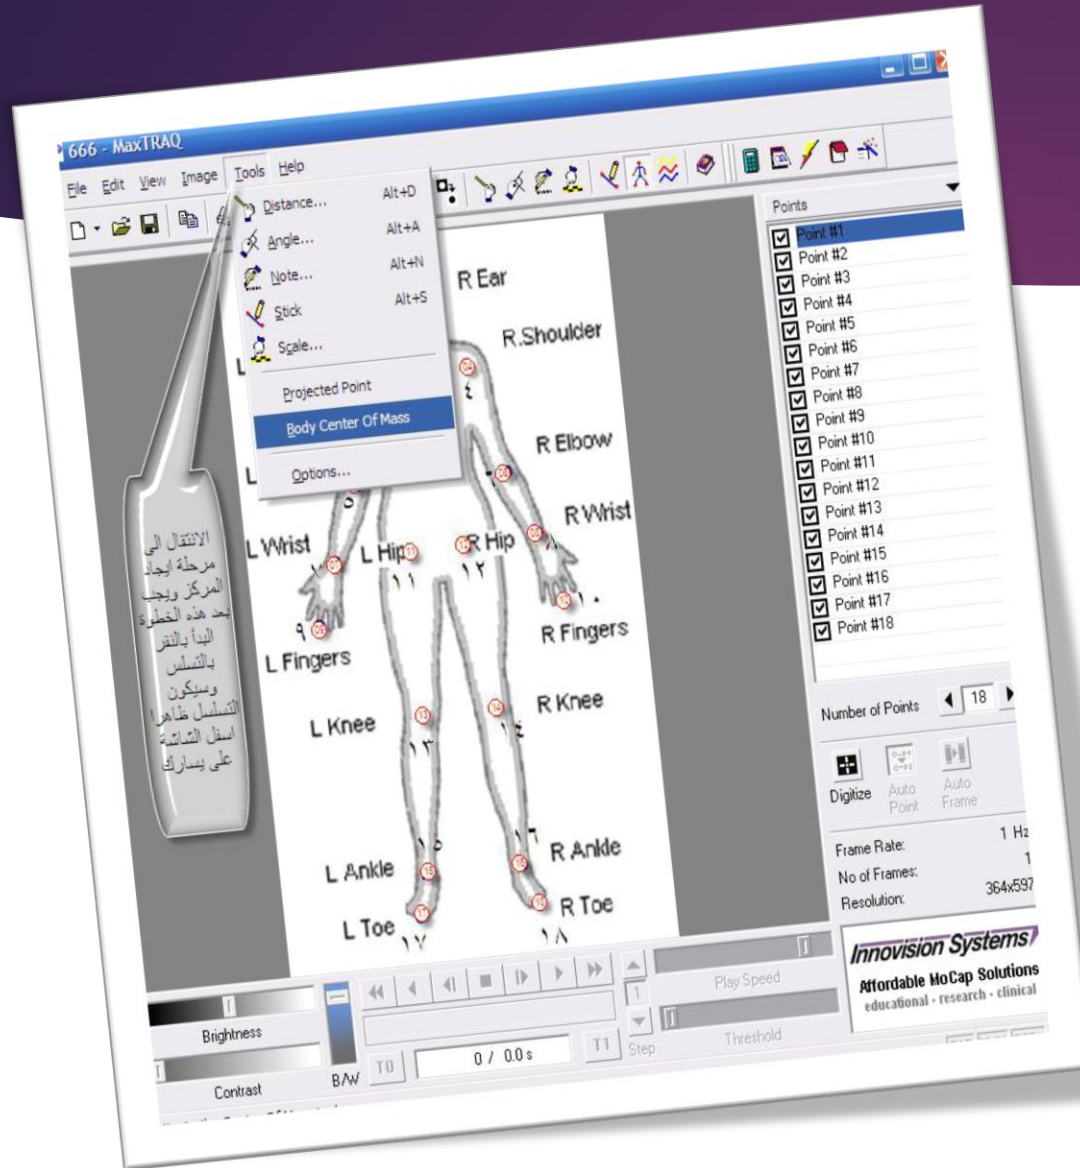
666 - MaxTRAQ

File Edit View Image Tools Help

Distance... Alt+D
Angle... Alt+A
Note... Alt+N
Stick Alt+S
Scale...
Projected Point
Body Center Of Mass
Options...

الانتقال الى مرحلة ايجاد المركز ويجب بعد هذه الخطوة البدأ بالنقر بالتسلسل وسيكون التسلسل ظاهرا اسفل الشاشة على يسارك

R Ear
R.Shoulder
R Elbow
R Wrist
L Wrist
L Hip
R Hip
R Fingers
L Fingers
R Knee
L Knee
R Ankle
L Ankle
R Toe
L Toe
L
L

٤
٥
٩
١٠
١١
١٢
١٣
١٤
١٥
١٦
١٧
١٨

Points
Point #1
Point #2
Point #3
Point #4
Point #5
Point #6
Point #7
Point #8
Point #9
Point #10
Point #11
Point #12
Point #13
Point #14
Point #15
Point #16
Point #17
Point #18

Number of Points 18

Digitize Auto Point Auto Frame

Frame Rate: 1 Hz
No of Frames: 1
Resolution: 364x597

Innovision Systems
Affordable MoCap Solutions
educational · research · clinical

Brightness
Contrast
B/W
T0
0 / 0.0 s
T1
Step
Play Speed
Threshold
1